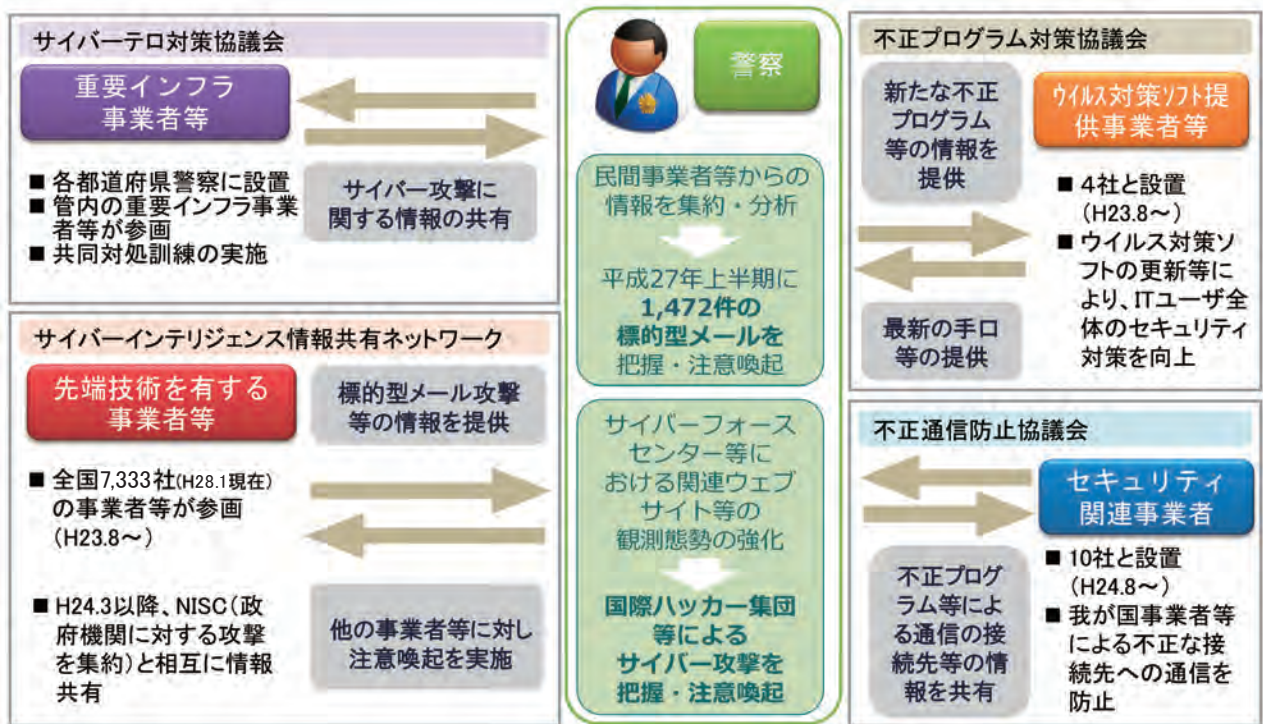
サイバーテロ対策協議会

重要インフラ事業者等

■ 各都道府県警察に設置
■ 管内の重要インフラ事業者等が参画
■ 共同対処訓練の実施

サイバー攻撃に関する情報の共有

サイバーインテリジェンス情報共有ネットワーク

先端技術を有する事業者等

標的型メール攻撃等の情報を提供

■ 全国7,333社(H28.1現在)の事業者等が参画(H23.8～)

■ H24.3以降、NISC(政府機関に対する攻撃を集約)と相互に情報共有

他の事業者等に対し注意喚起を実施

警察

民間事業者等からの情報を集約・分析

平成27年上半期に1,472件の標的型メールを把握・注意喚起

サイバーフォースセンター等における関連ウェブサイト等の観測態勢の強化

国際ハッカー集団等によるサイバー攻撃を把握・注意喚起

不正プログラム対策協議会

新たな不正プログラム等の情報を提供

ウイルス対策ソフト提供事業者等

■ 4社と設置(H23.8～)
■ ウイルス対策ソフトの更新等により、ITユーザ全体のセキュリティ対策を向上

最新の手口等の提供

不正通信防止協議会

セキュリティ関連事業者

■ 10社と設置(H24.8～)
■ 我が国事業者等による不正な接続先への通信を防止

不正プログラム等による通信の接続先等の情報を共有